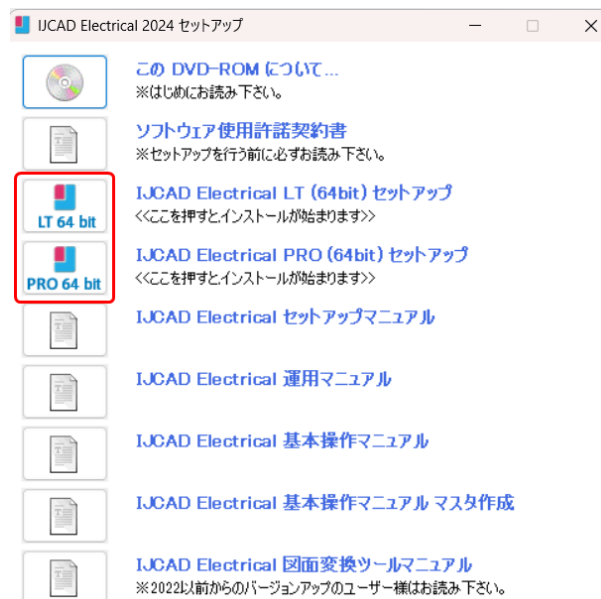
IJCAD Electrical 2024 セットアップ

この DVD-ROM について...
※はじめにお読み下さい。

ソフトウェア使用許諾契約書
※セットアップを行う前に必ずお読み下さい。

LT 64 bit
IJCAD Electrical LT (64bit) セットアップ
<<ここを押すとインストールが始まります>>

PRO 64 bit
IJCAD Electrical PRO (64bit) セットアップ
<<ここを押すとインストールが始まります>>

IJCAD Electrical セットアップマニュアル

IJCAD Electrical 運用マニュアル

IJCAD Electrical 基本操作マニュアル

IJCAD Electrical 基本操作マニュアル マスタ作成

IJCAD Electrical 図面変換ツールマニュアル
※2022以前からのバージョンアップのユーザー様はお読み下さい。